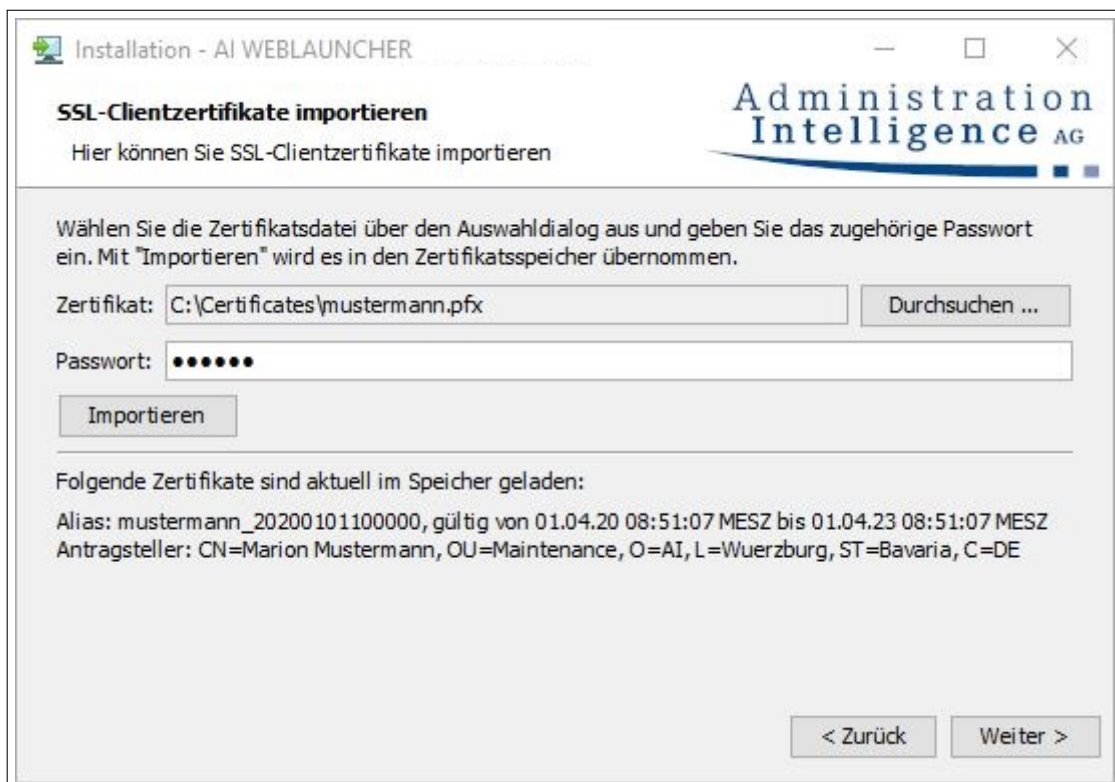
Installation - AI WEBLAUNCHER

SSL-Clientzertifikate importieren

Hier können Sie SSL-Clientzertifikate importieren

Administration
Intelligence AG

Wählen Sie die Zertifikatsdatei über den Auswahldialog aus und geben Sie das zugehörige Passwort ein. Mit "Importieren" wird es in den Zertifikatsspeicher übernommen.

Zertifikat: C:\Certificates\mustermann.pfx

Durchsuchen ...

Passwort: ••••••

Importieren

Folgende Zertifikate sind aktuell im Speicher geladen:

Alias: mustermann_20200101100000, gültig von 01.04.20 08:51:07 MESZ bis 01.04.23 08:51:07 MESZ
Antragsteller: CN=Marion Mustermann, OU=Maintenance, O=AI, L=Wuerzburg, ST=Bavaria, C=DE

< Zurück

Weiter >